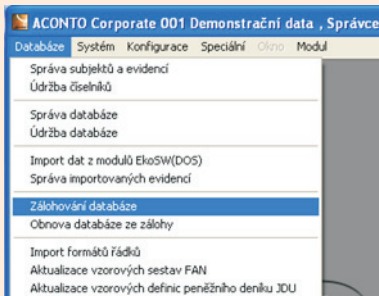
ACONTO Corporate 001 Demonstrační data , Správce

Databáze Systém Konfigurace Speciální Okno Modul

Správa subjektů a evidencí
Údržba číselníků

Správa databáze
Údržba databáze

Import dat z modulů EkoSW(DOS)
Správa importovaných evidencí

Zálohování databáze
Obnova databáze ze zálohy

Import formátů řádků
Aktualizace vzorových sestav FAN
Aktualizace vzorových definic peněžního deníku JDU